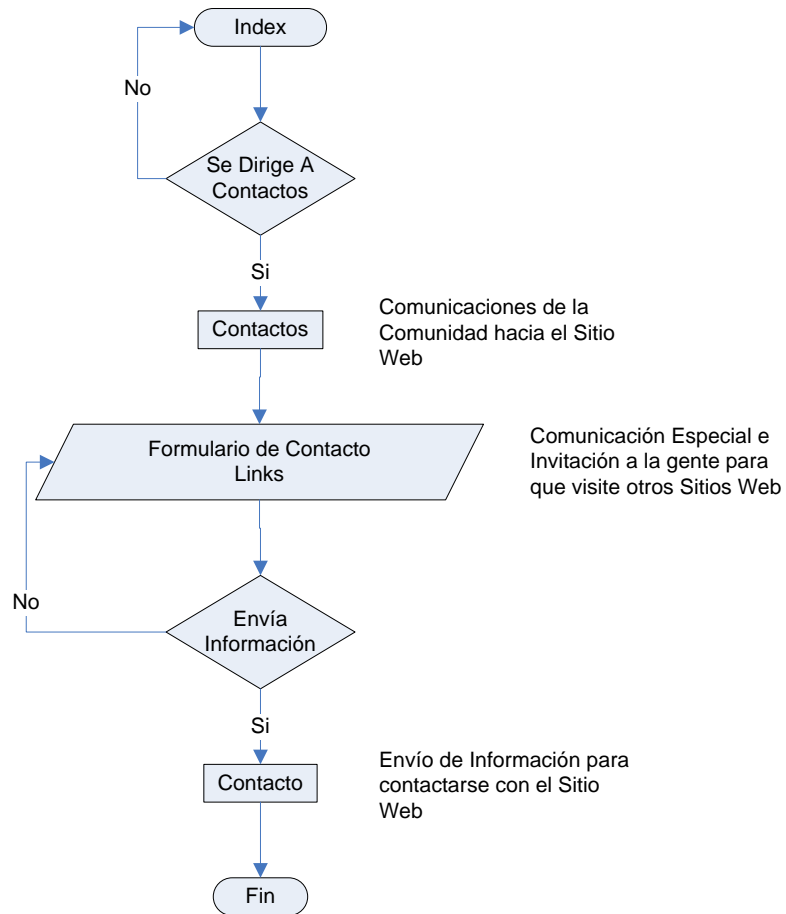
Index

No

Se Dirige A Contactos

Si

Contactos

Comunicaciones de la Comunidad hacia el Sitio Web

Formulario de Contacto
Links

Comunicación Especial e Invitación a la gente para que visite otros Sitios Web

No

Envía Información

Si

Contacto

Envío de Información para contactarse con el Sitio Web

Fin